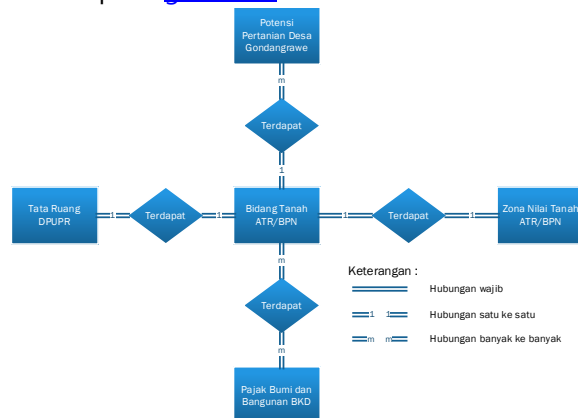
Potensi Pertanian Desa Gondangrawe

m

Terdapat

1

Tata Ruang DPUPR

1

Terdapat

1

Bidang Tanah ATR/BPN

1

Terdapat

1

Zona Nilai Tanah ATR/BPN

m

Terdapat

m

Pajak Bumi dan Bangunan BKD

Keterangan :

Hubungan wajib

1 1 Hubungan satu ke satu

m m Hubungan banyak ke banyak